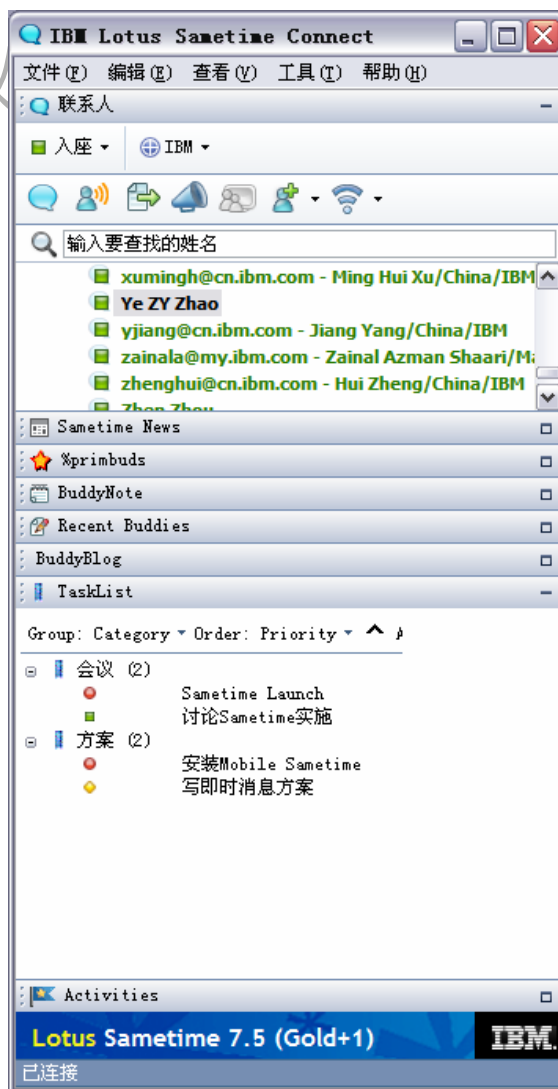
IBM Lotus Sametime Connect

文件(F) 编辑(E) 查看(V) 工具(T) 帮助(H)

联系人

入座 ▾ IBM ▾

输入要查找的姓名

xumingh@cn.ibm.com - Ming Hui Xu/China/IBM
Ye ZY Zhao
yjiang@cn.ibm.com - Jiang Yang/China/IBM
zainala@my.ibm.com - Zainal Azman Shaari/M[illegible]
zhenghui@cn.ibm.com - Hui Zheng/China/IBM
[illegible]

Sametime News
%primbuds
BuddyNote
Recent Buddies
BuddyBlog
TaskList

Group: Category ▾ Order: Priority ▾

会议 (2)
Sametime Launch
讨论Sametime实施
方案 (2)
安装Mobile Sametime
写即时消息方案

Activities

Lotus Sametime 7.5 (Gold+1) IBM.

已连接